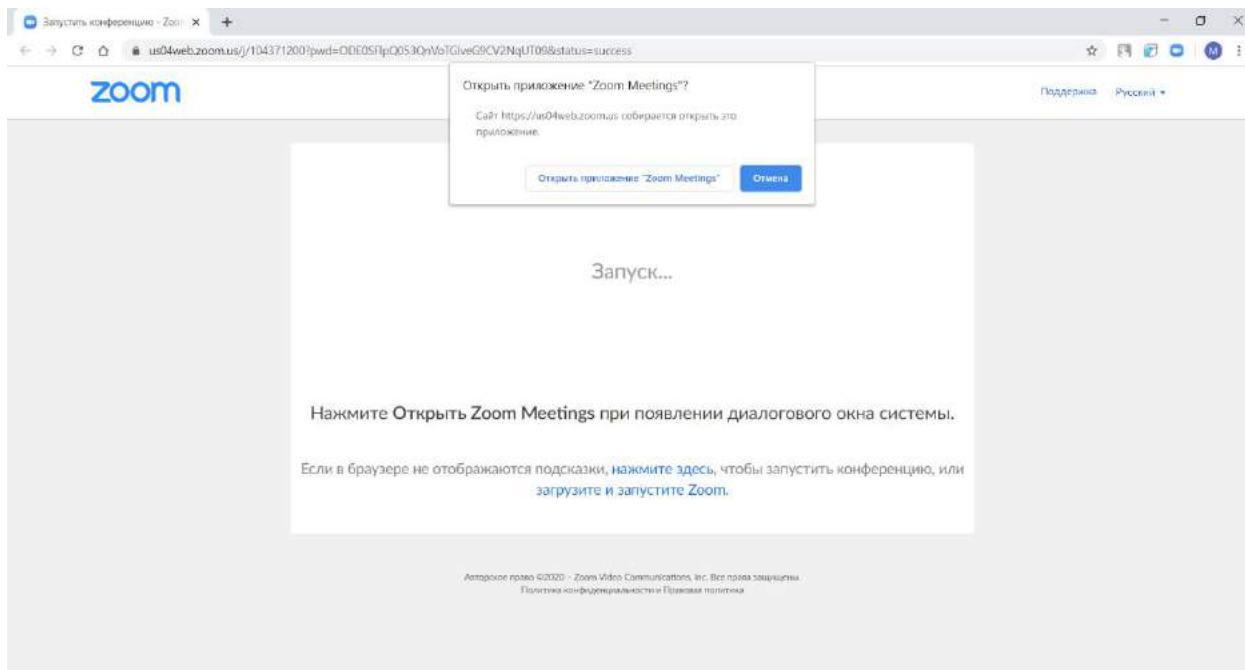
Запустить конференцию - Zoom ×

us04web.zoom.us/j/104371200?pwd=ODE0SFlpQ053QnVoTGlveG9CV2NqUT09&status=success

zoom

Открыть приложение "Zoom Meetings"?

Сайт https://us04web.zoom.us собирается открыть это приложение.

Открыть приложение "Zoom Meetings"

Отмена

Поддержка

Русский ▾

Запуск...

Нажмите Открыть Zoom Meetings при появлении диалогового окна системы.

Если в браузере не отображаются подсказки, нажмите здесь, чтобы запустить конференцию, или загрузите и запустите Zoom.

Авторское право ©2020 - Zoom Video Communications, Inc. Все права защищены.
Политика конфиденциальности и Правовая политика